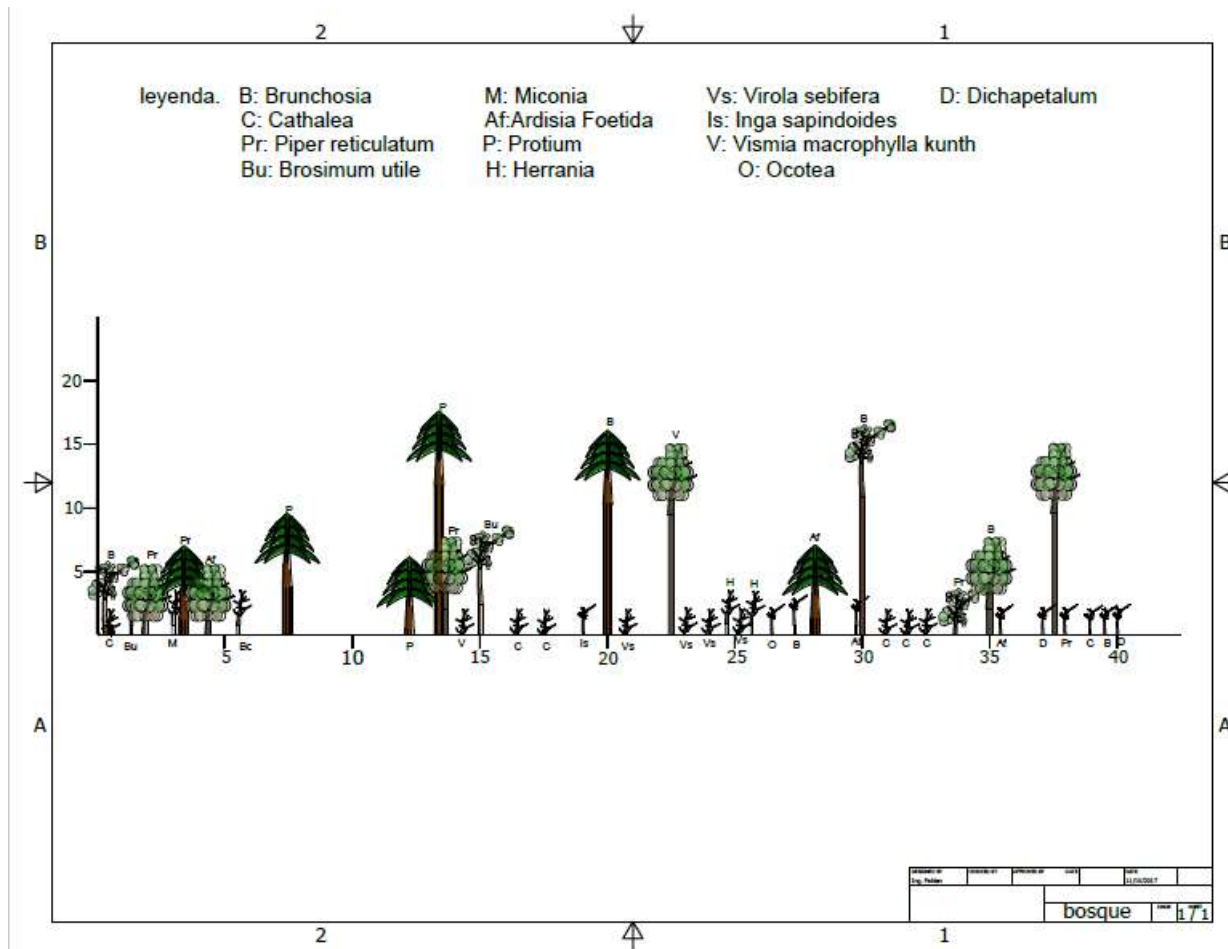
2 1

leyenda. B: Brunchosia
C: Cathalea
Pr: Piper reticulatum
Bu: Brosimum utile

M: Miconia
Af:Ardisia Foetida
P: Protium
H: Herrania

Vs: Virola sebifera
Is: Inga sapindoides
V: Vismia macrophylla kunth
O: Ocotea

D: Dichapetalum

B B

20
15
10
5

B Pr Pr Af P P Pr Bu B V H H Af B Pr B

C Bu M 5 Bc 10 P V 15 C C Is 20 Vs Vs Vs Vs 25 O B Af 30 C C C 35 Af D Pr C B D 40

A A

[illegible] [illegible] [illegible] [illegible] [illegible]
Ing. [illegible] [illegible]

bosque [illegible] 1 1

2 1